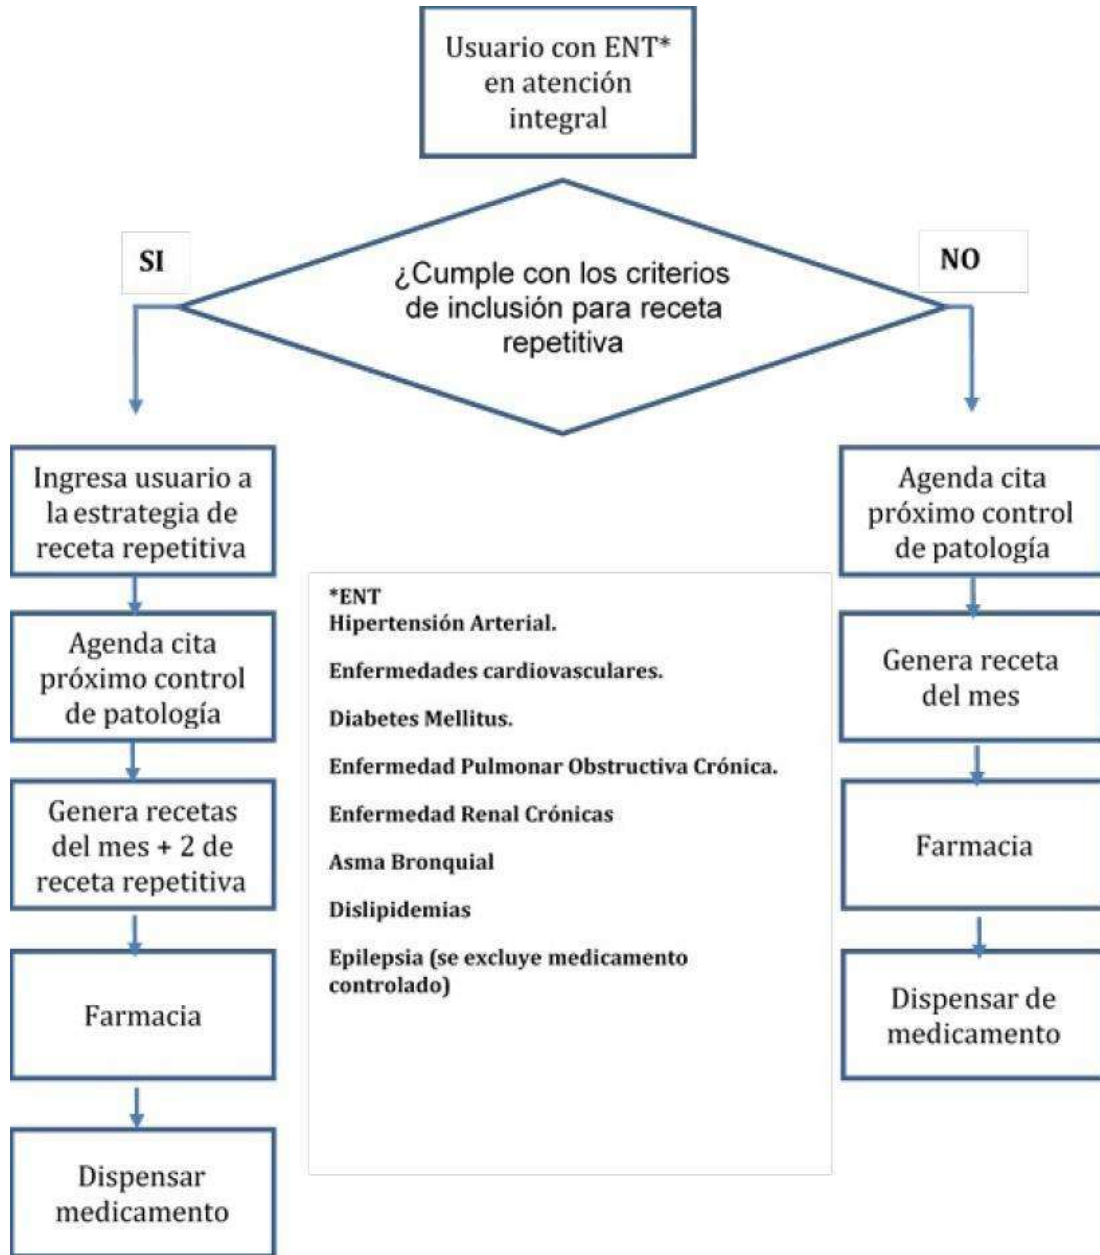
Usuario con ENT* en atención integral

SI

¿Cumple con los criterios de inclusión para receta repetitiva

NO

Ingresa usuario a la estrategia de receta repetitiva

Agenda cita próximo control de patología

Genera recetas del mes + 2 de receta repetitiva

Farmacia

Dispensar medicamento

*ENT
Hipertensión Arterial.

Enfermedades cardiovasculares.

Diabetes Mellitus.

Enfermedad Pulmonar Obstructiva Crónica.

Enfermedad Renal Crónicas

Asma Bronquial

Dislipidemias

Epilepsia (se excluye medicamento controlado)

Agenda cita próximo control de patología

Genera receta del mes

Farmacia

Dispensar de medicamento